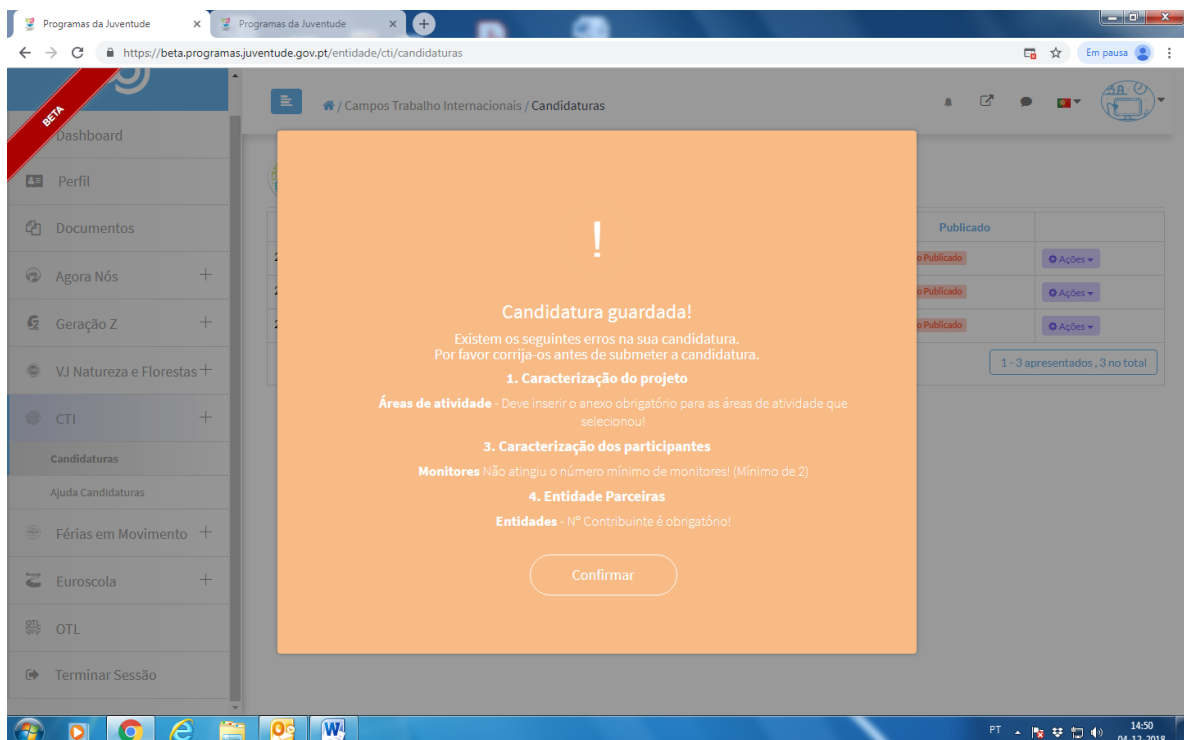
Programas da Juventude ×
Programas da Juventude ×

https://beta.programas.juventude.gov.pt/entidade/cti/candidaturas

Em pausa

BETA

Dashboard

Perfil

Documentos

Agora Nós +

Geração Z +

VJ Natureza e Florestas +

CTI +

Candidaturas

Ajuda Candidaturas

Férias em Movimento +

Euroscola +

OTL

Terminar Sessão

/ Campos Trabalho Internacionais / Candidaturas

Publicado

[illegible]o Publicado Ações

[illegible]o Publicado Ações

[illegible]o Publicado Ações

1 - 3 apresentados , 3 no total

!

Candidatura guardada!

Existem os seguintes erros na sua candidatura.
Por favor corrija-os antes de submeter a candidatura.

1. Caracterização do projeto

Áreas de atividade - Deve inserir o anexo obrigatório para as áreas de atividade que selecionou!

3. Caracterização dos participantes

Monitores Não atingiu o número mínimo de monitores! (Mínimo de 2)

4. Entidade Parceiras

Entidades - Nº Contribuinte é obrigatório!

Confirmar

PT

14:50
04-12-2018